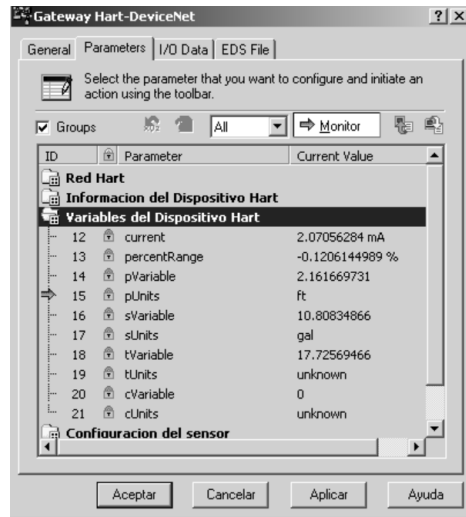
Gateway Hart-DeviceNet ? X

General | Parameters | I/O Data | EDS File

Select the parameter that you want to configure and initiate an action using the toolbar.

Groups | All | Monitor

| ID | Parameter | Current Value |
|---|---|---|
| Red Hart | | |
| Informacion del Dispositivo Hart | | |
| Variables del Dispositivo Hart | | |
| 12 | current | 2.07056284 mA |
| 13 | percentRange | -0.1206144989 % |
| 14 | pVariable | 2.161669731 |
| 15 | pUnits | ft |
| 16 | sVariable | 10.80834866 |
| 17 | sUnits | gal |
| 18 | tVariable | 17.72569466 |
| 19 | tUnits | unknown |
| 20 | cVariable | 0 |
| 21 | cUnits | unknown |
| Configuracion del sensor | | |

Aceptar | Cancelar | Aplicar | Ayuda